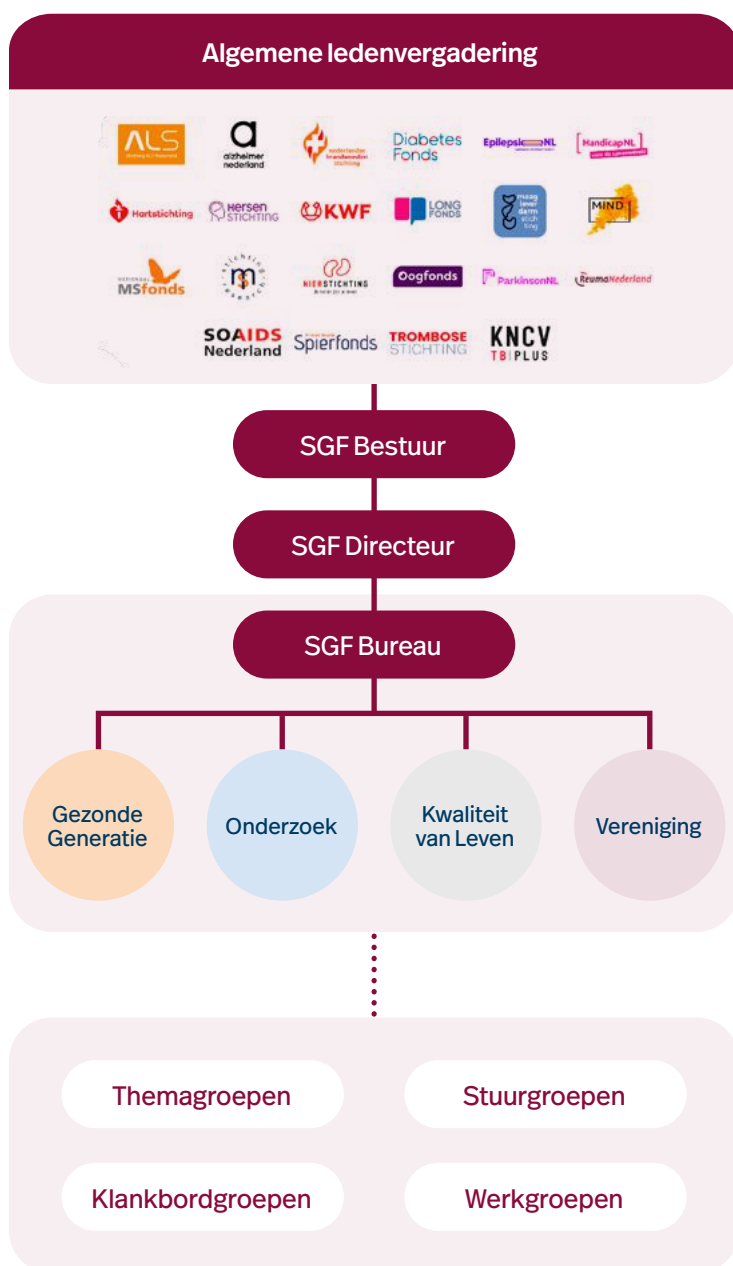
Algemene ledenvergadering

ALS

alzheimer nederland

nederlandse brandwonden stichting

Diabetes Fonds

EpilepsieNL

HandicapNL

Hartstichting

Hersen Stichting

KWF

LONG FONDS

maag lever darm stichting

MIND

NATIONAAL MSfonds

stichting me research

NIERSTICHTING

Oogfonds

ParkinsonNL

ReumaNederland

SOAIDS Nederland

Spierfonds

TROMBOSE STICHTING

KNCV TB PLUS

SGF Bestuur

SGF Directeur

SGF Bureau

Gezonde Generatie

Onderzoek

Kwaliteit van Leven

Vereniging

Themagroepen

Stuurgroepen

Klankbordgroepen

Werkgroepen